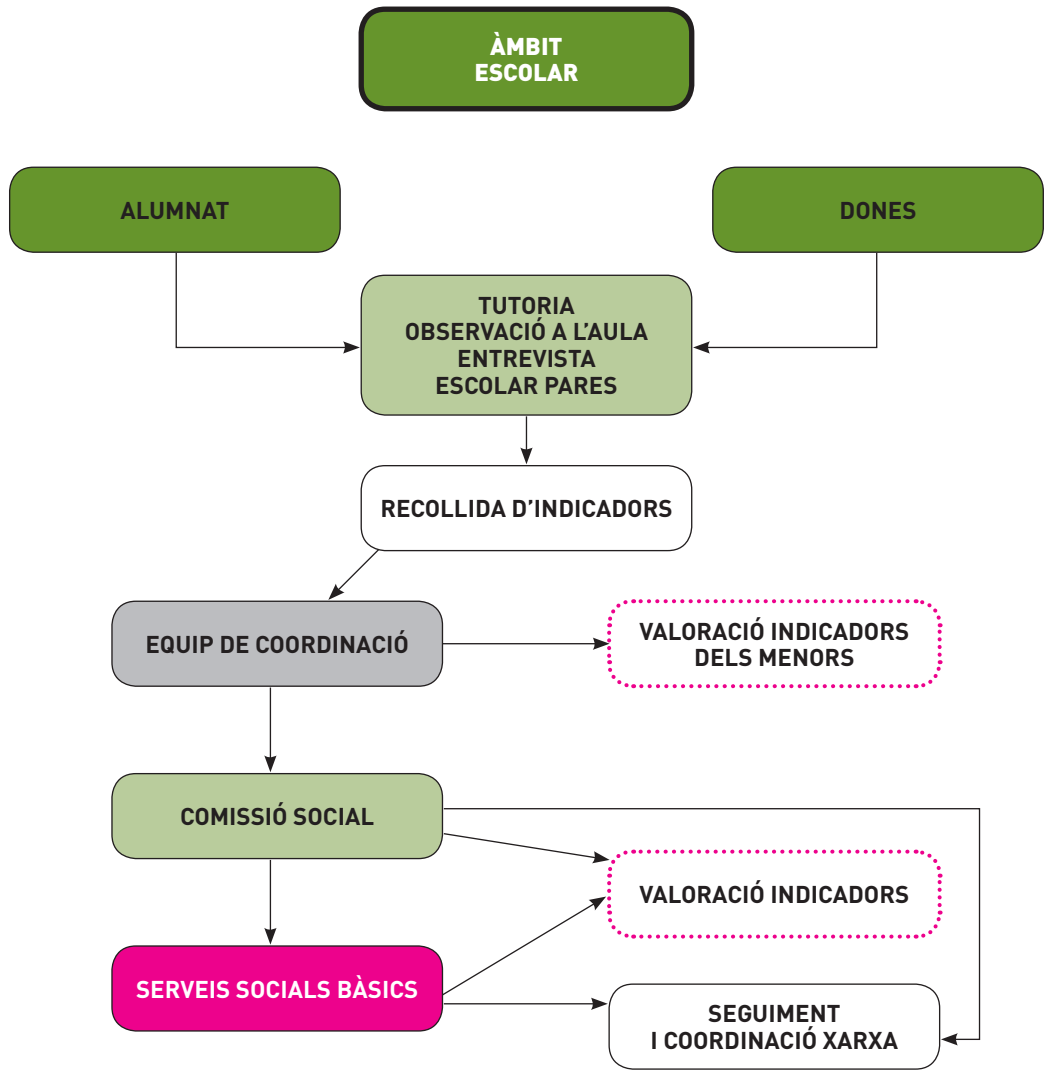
ÀMBIT
ESCOLAR

ALUMNAT

DONES

TUTORIA
OBSERVACIÓ A L'AULA
ENTREVISTA
ESCOLAR PARES

RECOLLIDA D'INDICADORS

EQUIP DE COORDINACIÓ

VALORACIÓ INDICADORS
DELS MENORS

COMISSIÓ SOCIAL

VALORACIÓ INDICADORS

SERVEIS SOCIALS BÀSICS

SEGUIMENT
I COORDINACIÓ XARXA